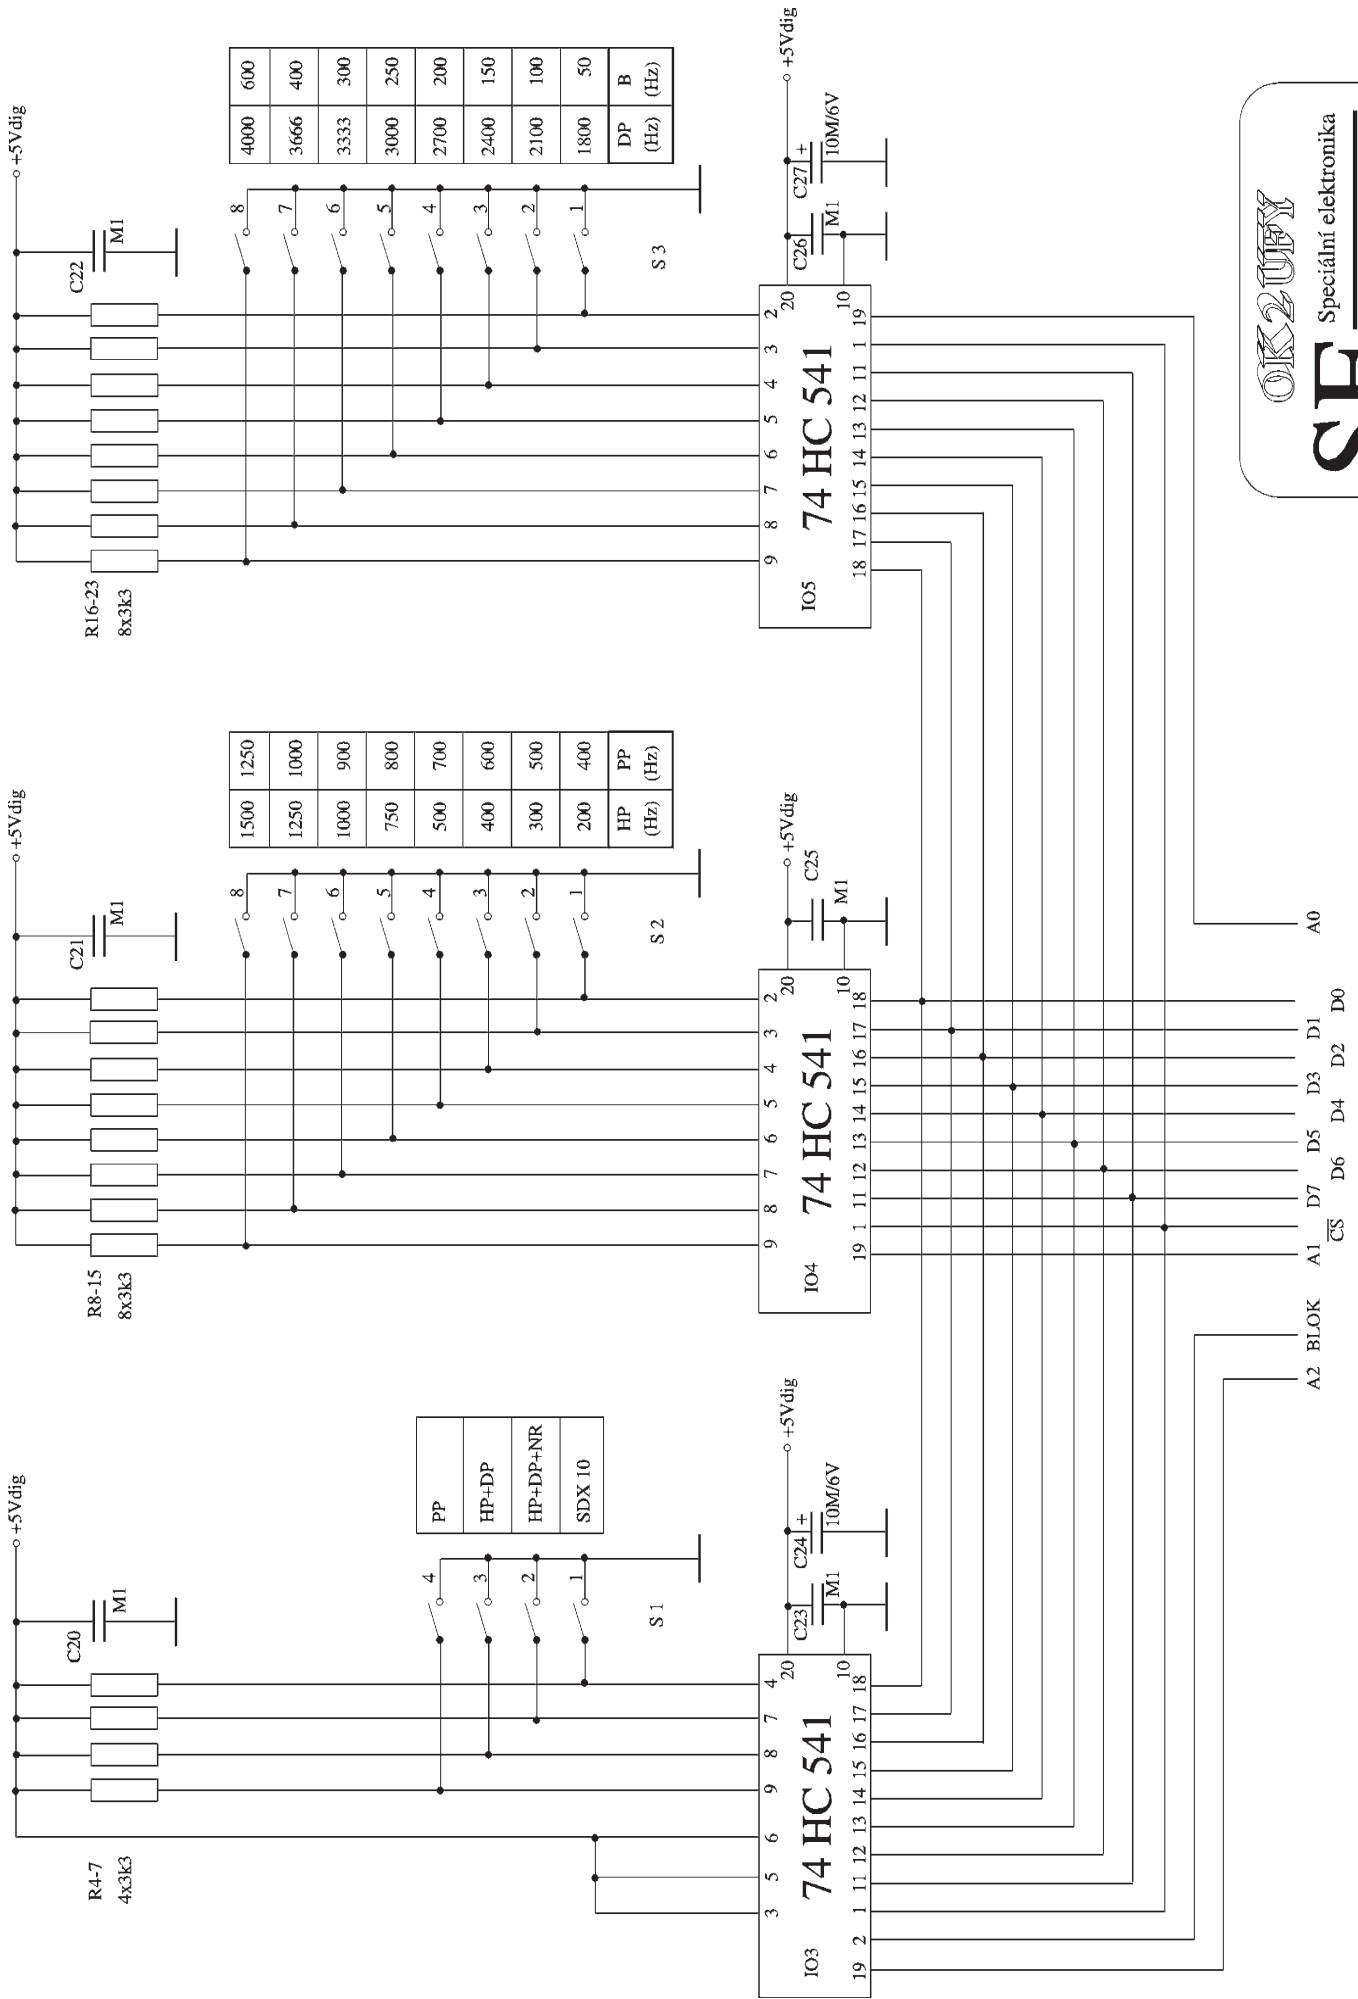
+5Vdig

C22
M1

R16-23
8x3k3

8 7 6 5 4 3 2 1

S 3

| 4000 | 600 |
|---|---|
| 3666 | 400 |
| 3333 | 300 |
| 3000 | 250 |
| 2700 | 200 |
| 2400 | 150 |
| 2100 | 100 |
| 1800 | 50 |
| DP (Hz) | B (Hz) |

+5Vdig
C27 +
10M/6V
C26
M1

IO5
74 HC 541
2 3 4 5 6 7 8 9
20 10
19 1 11 12 13 14 15 16 17 18

OK2UFY
SE
Speciální elektronika

+5Vdig

C21
M1

R8-15
8x3k3

8 7 6 5 4 3 2 1

S 2

| 1500 | 1250 |
|---|---|
| 1250 | 1000 |
| 1000 | 900 |
| 750 | 800 |
| 500 | 700 |
| 400 | 600 |
| 300 | 500 |
| 200 | 400 |
| HP (Hz) | PP (Hz) |

+5Vdig
C25
M1

IO4
74 HC 541
2 3 4 5 6 7 8 9
20 10
18 17 16 15 14 13 12 11 1 19

A0
D0
D1
D2
D3
D4
D5
D6
D7
$\overline{CS}$
A1
BLOK
A2

+5Vdig

C20
M1

R4-7
4x3k3

4 3 2 1

S 1

| PP |
|---|
| HP+DP |
| HP+DP+NR |
| SDX 10 |

+5Vdig
C24 +
10M/6V
C23
M1

IO3
74 HC 541
4 7 8 9 6 5 3
20 10
18 17 16 15 14 13 12 11 1 2 19